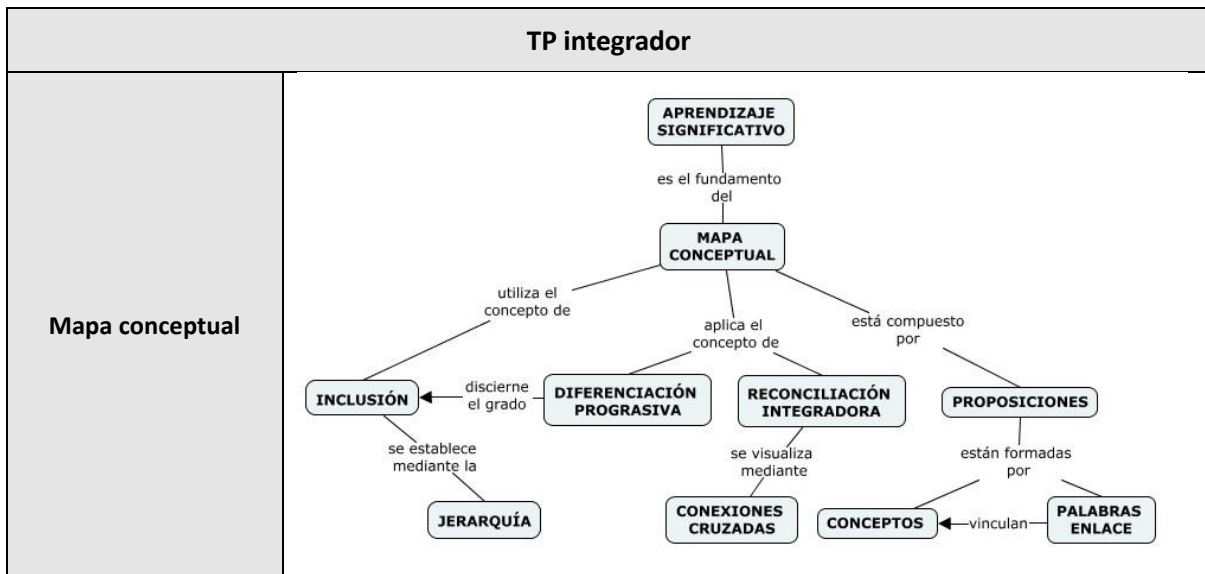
| TP integrador | |
|---|---|
| Mapa conceptual | APRENDIZAJE SIGNIFICATIVO es el fundamento del MAPA CONCEPTUAL utiliza el concepto de aplica el concepto de está compuesto por INCLUSIÓN discierne el grado DIFERENCIACIÓN PROGRASIVA RECONCILIACIÓN INTEGRADORA PROPOSICIONES se establece mediante la se visualiza mediante están formadas por JERARQUÍA CONEXIONES CRUZADAS CONCEPTOS vinculan PALABRAS ENLACE |